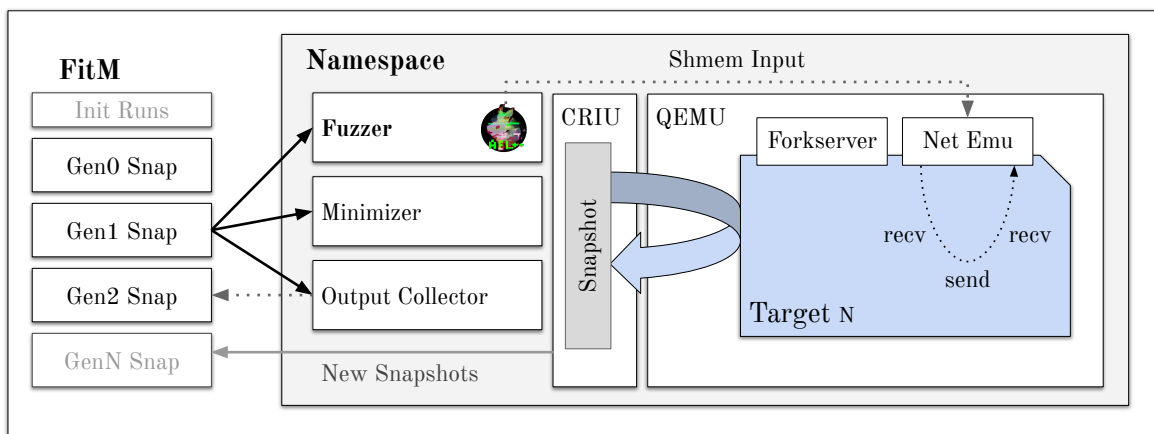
FitM

Init Runs

Gen0 Snap

Gen1 Snap

Gen2 Snap

GenN Snap

Namespace

Shmem Input

Fuzzer

Minimizer

Output Collector

New Snapshots

CRIU

Snapshot

QEMU

Forkserver

Net Emu

recv

recv

send

Target N